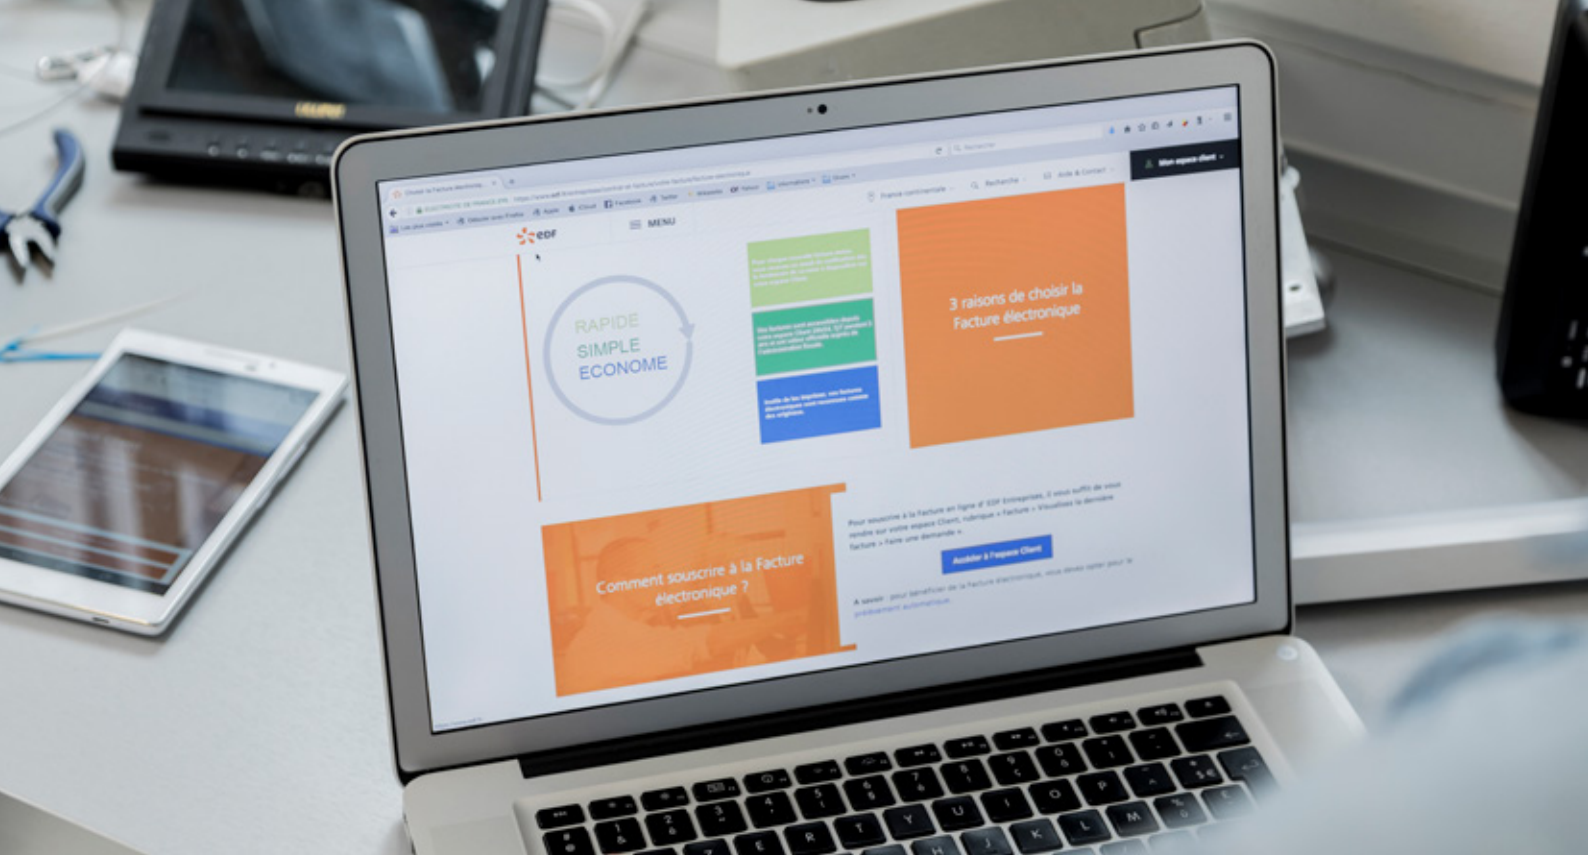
EDF

MENU

Mon espace client

France continentale

Recherche

Aide & Contact

RAPIDE
SIMPLE
ECONOME

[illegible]

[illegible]

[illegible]

3 raisons de choisir la Facture électronique

Comment souscrire à la Facture électronique ?

Pour souscrire à la Facture en ligne d'EDF Entreprises, il vous suffit de vous rendre sur votre espace Client, rubrique « Facture » Visualisez la dernière facture » Faire une demande ».

Accéder à l'espace Client

A savoir : pour bénéficier de la Facture électronique, vous devez opter pour le prélèvement automatique.